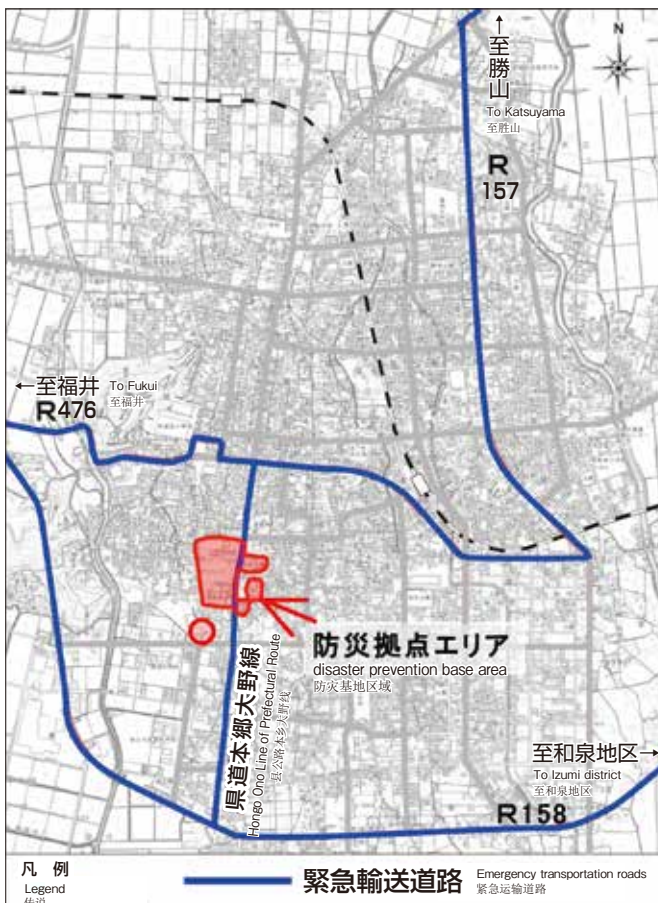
N

↑
至勝山
To Katsuyama
至胜山

R
157

←至福井
R476
To Fukui
至福井

防災拠点エリア
disaster prevention base area
防灾基地区域

県道本郷大野線
Hongo Ono Line of Prefectural Route
县公路本乡大野线

至和泉地区→
To Izumi district
至和泉地区

R158

凡 例
Legend
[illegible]

緊急輸送道路
Emergency transportation roads
紧急运输道路